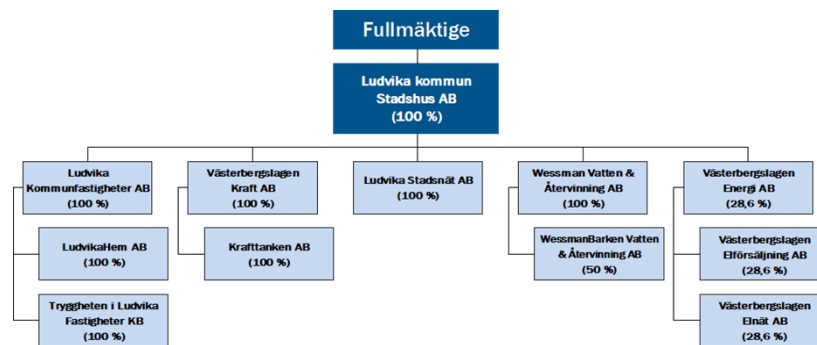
Fullmäktige

Ludvika kommun Stadshus AB (100 %)

Ludvika Kommunfastigheter AB (100 %)

LudvikaHem AB (100 %)

Tryggheten i Ludvika Fastigheter KB (100 %)

Västerbergslagen Kraft AB (100 %)

Krafttanken AB (100 %)

Ludvika Stadsnät AB (100 %)

Wessman Vatten & Återvinning AB (100 %)

WessmanBarken Vatten & Återvinning AB (50 %)

Västerbergslagen Energi AB (28,6 %)

Västerbergslagen Elförsäljning AB (28,6 %)

Västerbergslagen Elnät AB (28,6 %)